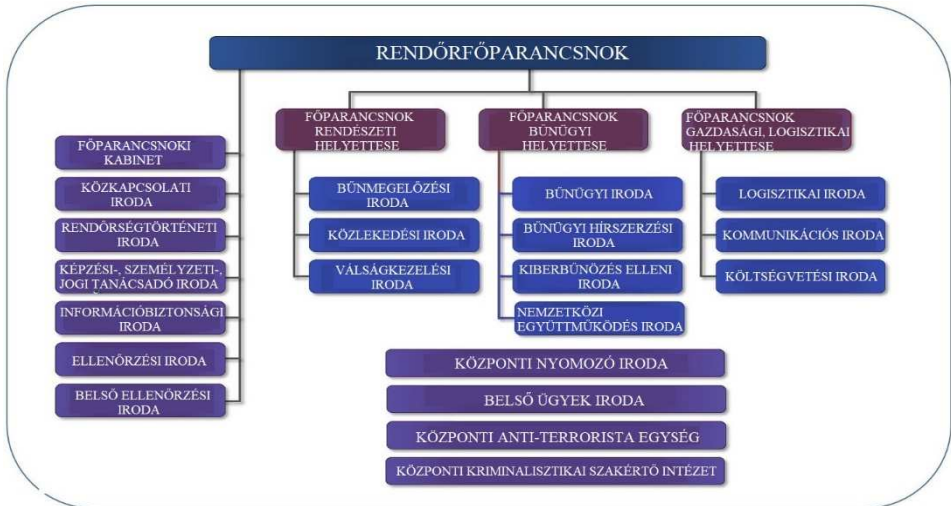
RENDŐRFŐPARANCSNOK

FŐPARANCSNOKI KABINET

KÖZKAPCSOLATI IRODA

RENDŐRSÉGTÖRTÉNETI IRODA

KÉPZÉSI-, SZEMÉLYZETI-, JOGI TANÁCSADÓ IRODA

INFORMÁCIÓBIZTONSÁGI IRODA

ELLENŐRZÉSI IRODA

BELSŐ ELLENŐRZÉSI IRODA

FŐPARANCSNOK RENDÉSZETI HELYETTESE

BŰNMEGELŐZÉSI IRODA

KÖZLEKEDÉSI IRODA

VÁLSÁGKEZELÉSI IRODA

FŐPARANCSNOK BŰNÜGYI HELYETTESE

BŰNÜGYI IRODA

BŰNÜGYI HÍRSZERZÉSI IRODA

KIBERBŰNÖZÉS ELLENI IRODA

NEMZETKÖZI EGYÜTTMŰKÖDÉS IRODA

FŐPARANCSNOK GAZDASÁGI, LOGISZTIKAI HELYETTESE

LOGISZTIKAI IRODA

KOMMUNIKÁCIÓS IRODA

KÖLTSÉGVETÉSI IRODA

KÖZPONTI NYOMOZÓ IRODA

BELSŐ ÜGYEK IRODA

KÖZPONTI ANTI-TERRORISTA EGYSÉG

KÖZPONTI KRIMINALISZTIKAI SZAKÉRTŐ INTÉZET